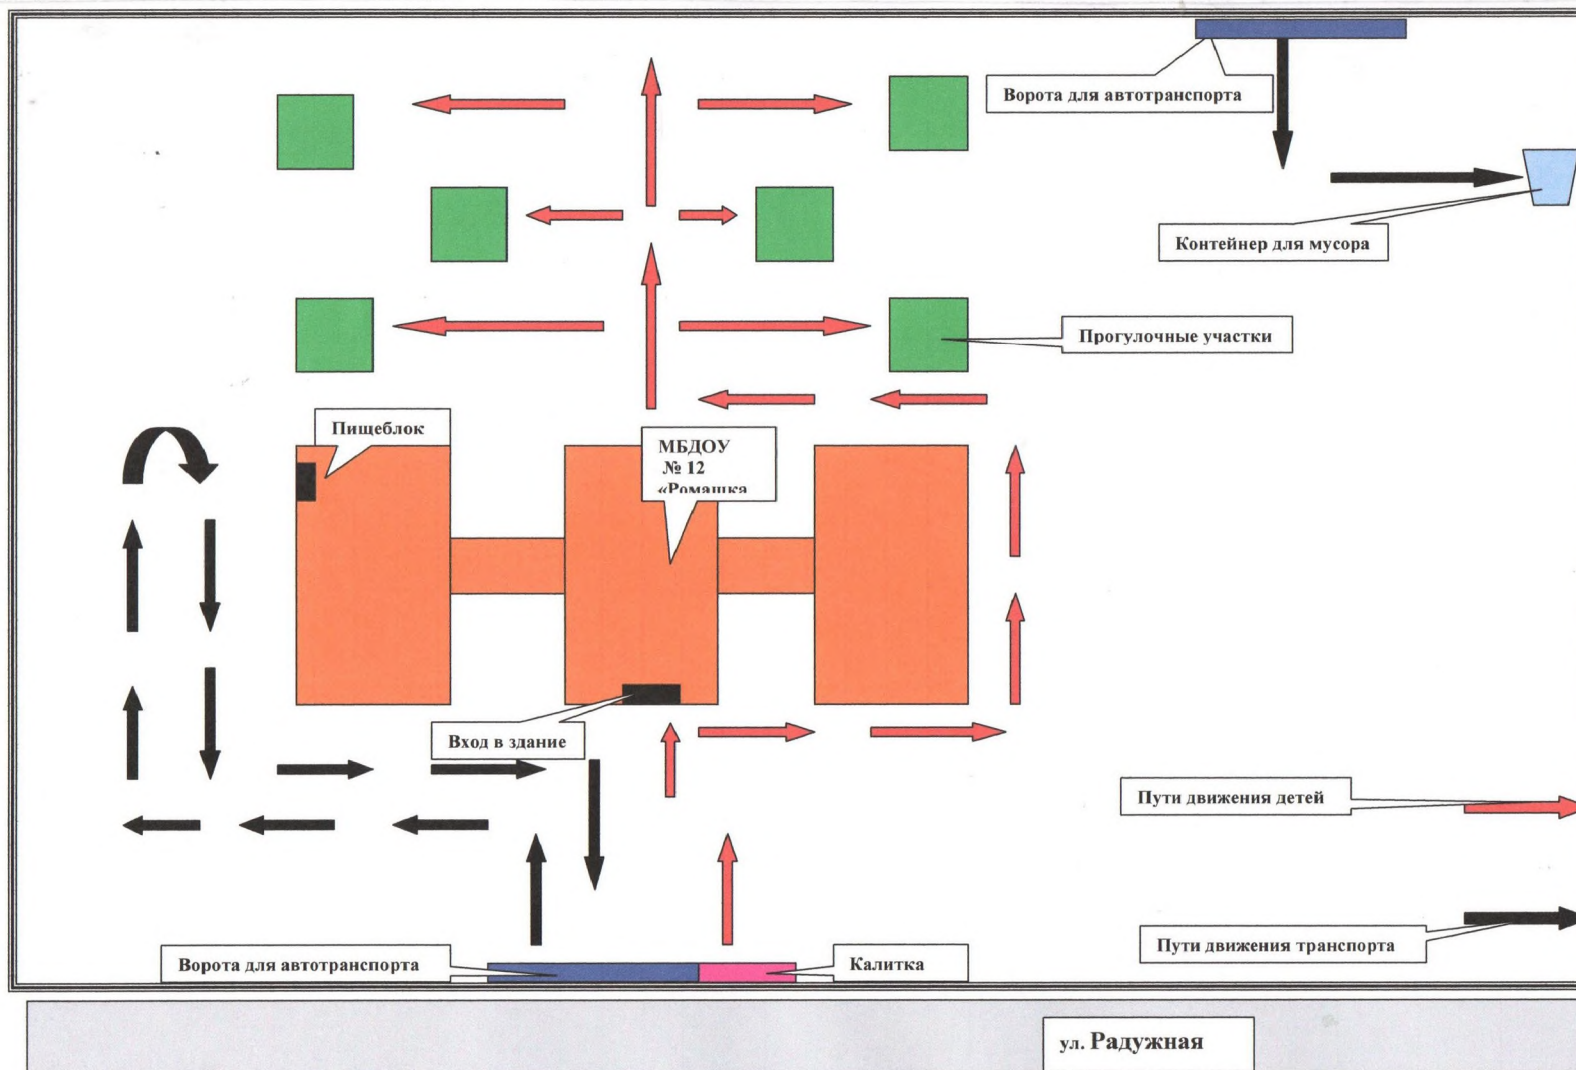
Ворота для автотранспорта

Контейнер для мусора

Прогулочные участки

Пищеблок

МБДОУ № 12 «Ромашка

Вход в здание

Пути движения детей

Пути движения транспорта

Ворота для автотранспорта

Калитка

ул. Радужная